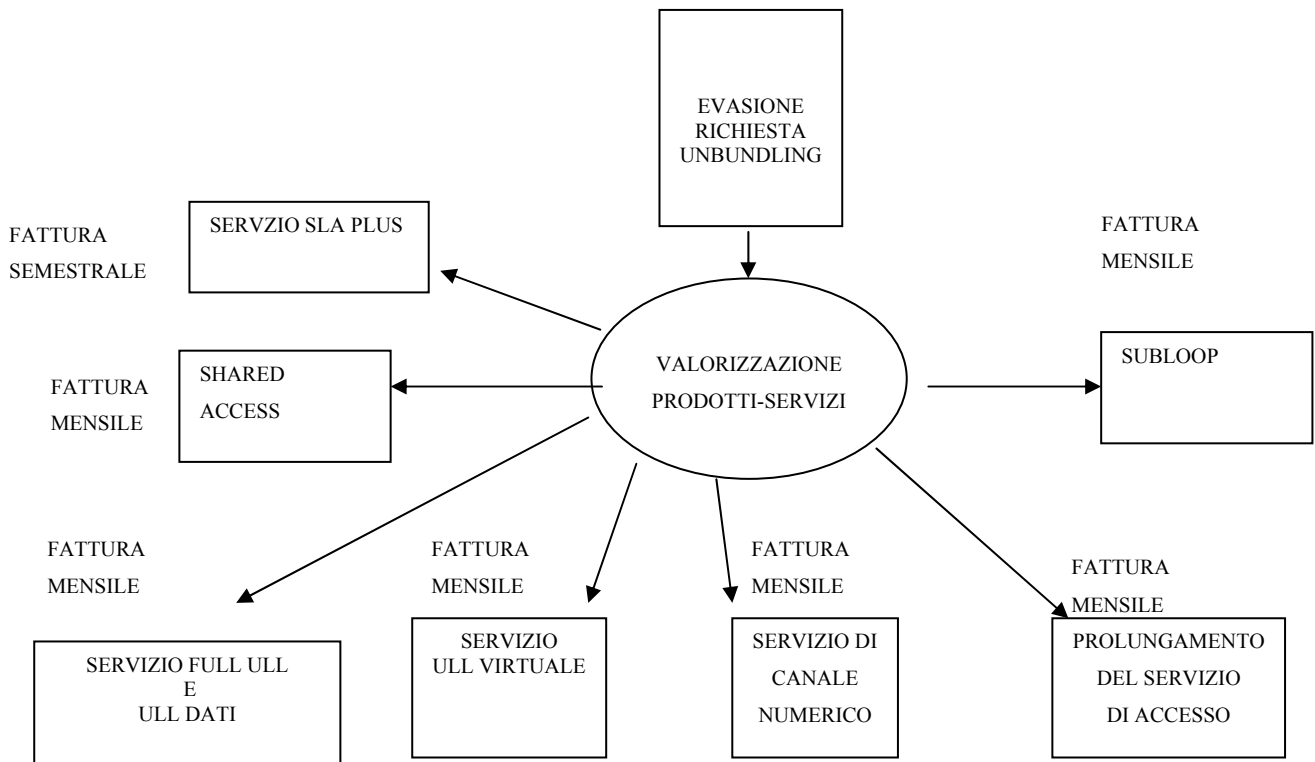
EVASIONE RICHIESTA UNBUNDLING

FATTURA SEMESTRALE

SERVZIO SLA PLUS

FATTURA MENSILE

FATTURA MENSILE

SHARED ACCESS

VALORIZZAZIONE PRODOTTI-SERVIZI

SUBLOOP

FATTURA MENSILE

FATTURA MENSILE

FATTURA MENSILE

FATTURA MENSILE

SERVIZIO FULL ULL E ULL DATI

SERVIZIO ULL VIRTUALE

SERVIZIO DI CANALE NUMERICO

PROLUNGAMENTO DEL SERVIZIO DI ACCESSO